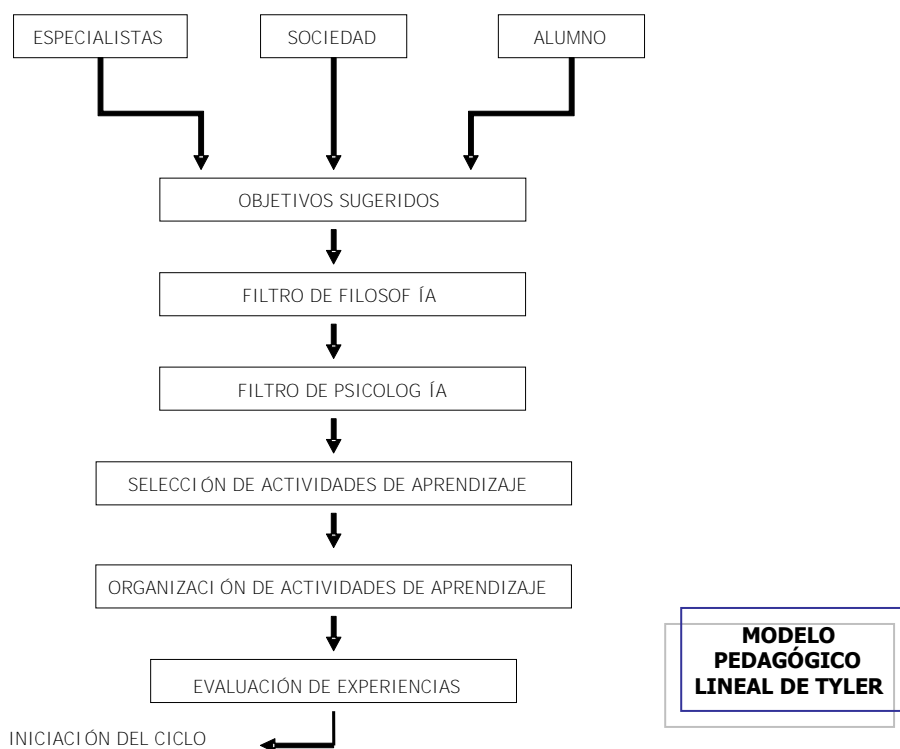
ESPECIALISTAS

SOCIEDAD

ALUMNO

OBJETIVOS SUGERIDOS

FILTRO DE FILOSOF ÍA

FILTRO DE PSICOLOG ÍA

SELECCI ÓN DE ACTIVIDADES DE APRENDIZAJE

ORGANIZACI ÓN DE ACTIVIDADES DE APRENDIZAJE

EVALUACIÓN DE EXPERIENCIAS

INICIACI ÓN DEL CICLO

**MODELO PEDAGÓGICO LINEAL DE TYLER**